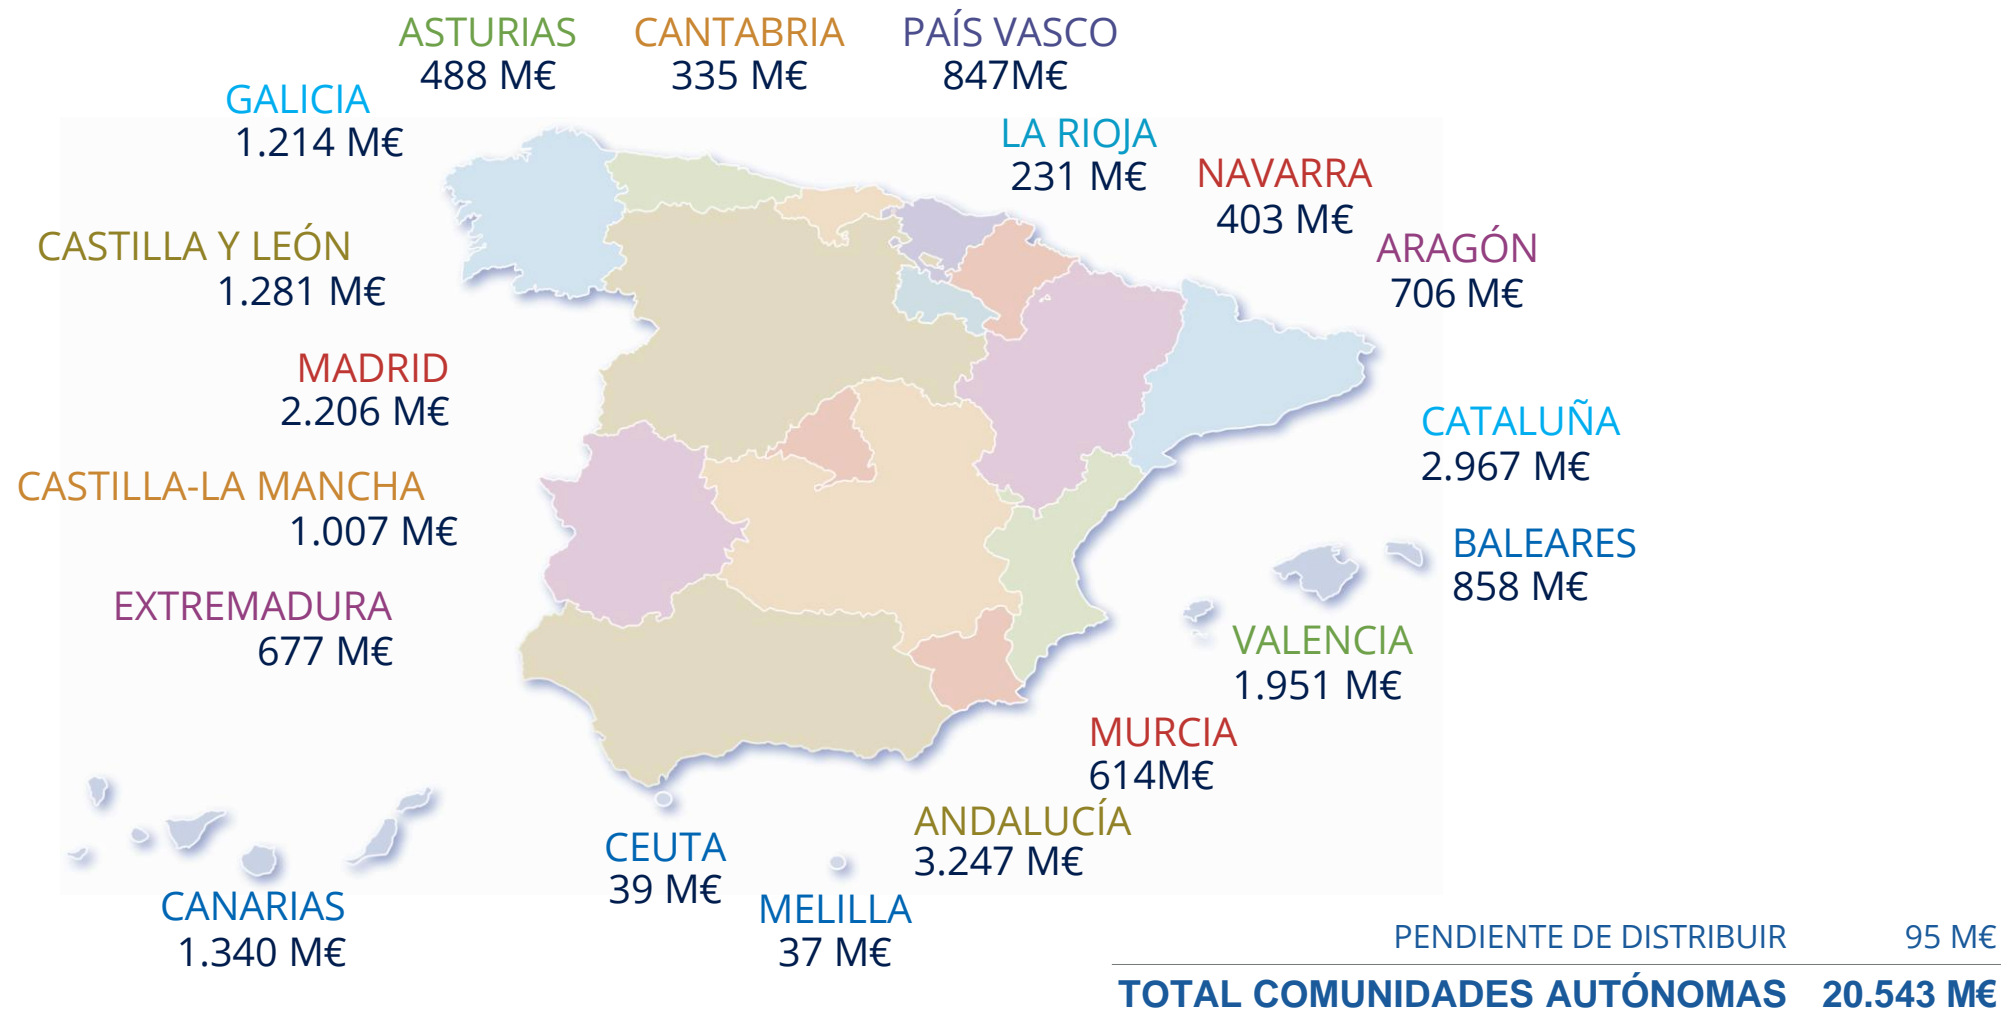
ASTURIAS
488 M€

CANTABRIA
335 M€

PAÍS VASCO
847M€

GALICIA
1.214 M€

LA RIOJA
231 M€

NAVARRA
403 M€

CASTILLA Y LEÓN
1.281 M€

ARAGÓN
706 M€

MADRID
2.206 M€

CATALUÑA
2.967 M€

CASTILLA-LA MANCHA
1.007 M€

BALEARES
858 M€

EXTREMADURA
677 M€

VALENCIA
1.951 M€

MURCIA
614M€

ANDALUCÍA
3.247 M€

CEUTA
39 M€

CANARIAS
1.340 M€

MELILLA
37 M€

PENDIENTE DE DISTRIBUIR 95 M€

TOTAL COMUNIDADES AUTÓNOMAS 20.543 M€